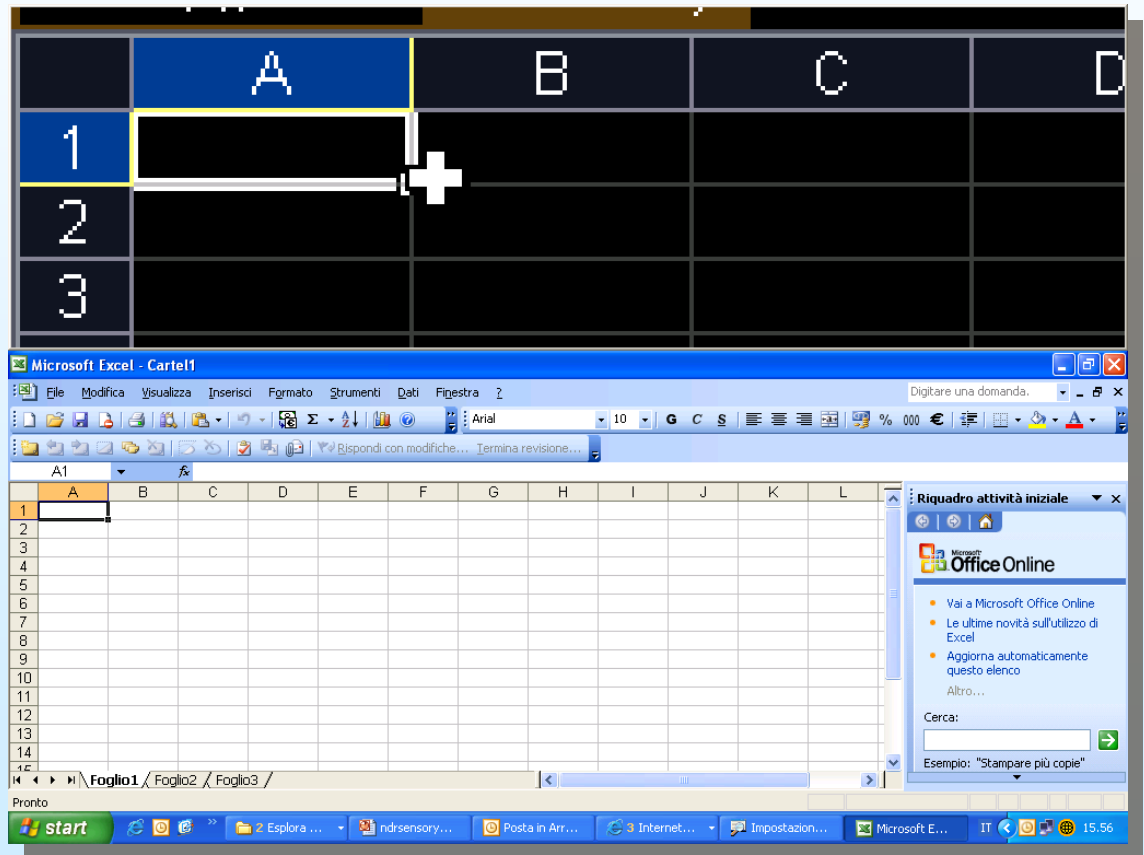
| | A | B | C | D |
|---|---|---|---|---|
| 1 | | | | |
| 2 | | | | |
| 3 | | | | |

Microsoft Excel - Cartel1

File Modifica Visualizza Inserisci Formato Strumenti Dati Finestra ?

Digitare una domanda.

Arial 10 G C S % 000 €

Rispondi con modifiche... Termina revisione...

A1 fx

| | A | B | C | D | E | F | G | H | I | J | K | L |
|---|---|---|---|---|---|---|---|---|---|---|---|---|
| 1 | | | | | | | | | | | | |
| 2 | | | | | | | | | | | | |
| 3 | | | | | | | | | | | | |
| 4 | | | | | | | | | | | | |
| 5 | | | | | | | | | | | | |
| 6 | | | | | | | | | | | | |
| 7 | | | | | | | | | | | | |
| 8 | | | | | | | | | | | | |
| 9 | | | | | | | | | | | | |
| 10 | | | | | | | | | | | | |
| 11 | | | | | | | | | | | | |
| 12 | | | | | | | | | | | | |
| 13 | | | | | | | | | | | | |
| 14 | | | | | | | | | | | | |

Foglio1 Foglio2 Foglio3

Riquadro attività iniziale

Microsoft Office Online

Vai a Microsoft Office Online

Le ultime novità sull'utilizzo di Excel

Aggiorna automaticamente questo elenco

Altro...

Cerca:

Esempio: "Stampare più copie"

Pronto

start 2 Esplora ... ndrsensory... Posta in Arr... 3 Internet... Impostazion... Microsoft E... IT 15.56